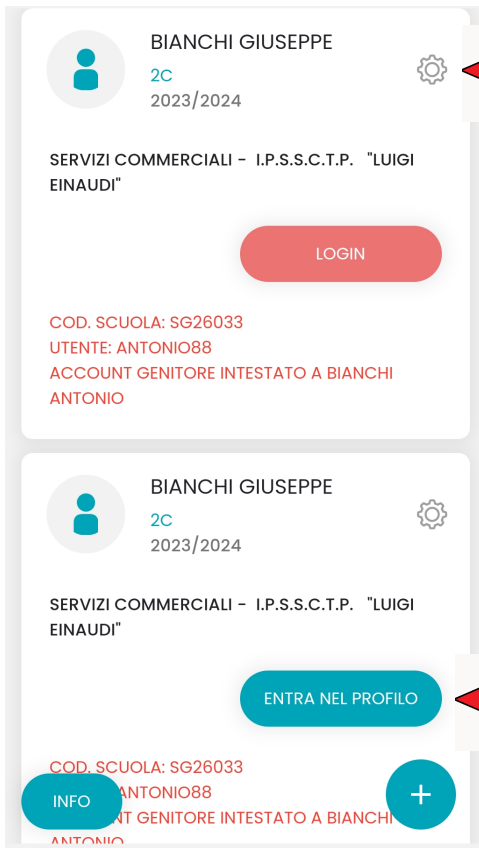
BIANCHI GIUSEPPE
2C
2023/2024

SERVIZI COMMERCIALI - I.P.S.S.C.T.P. "LUIGI EINAUDI"

LOGIN

COD. SCUOLA: SG26033
UTENTE: ANTONIO88
ACCOUNT GENITORE INTESTATO A BIANCHI ANTONIO

BIANCHI GIUSEPPE
2C
2023/2024

SERVIZI COMMERCIALI - I.P.S.S.C.T.P. "LUIGI EINAUDI"

ENTRA NEL PROFILO

COD. SCUOLA: SG26033
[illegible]ANTONIO88
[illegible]NT GENITORE INTESTATO A BIANCHI
ANTONIO

INFO

+